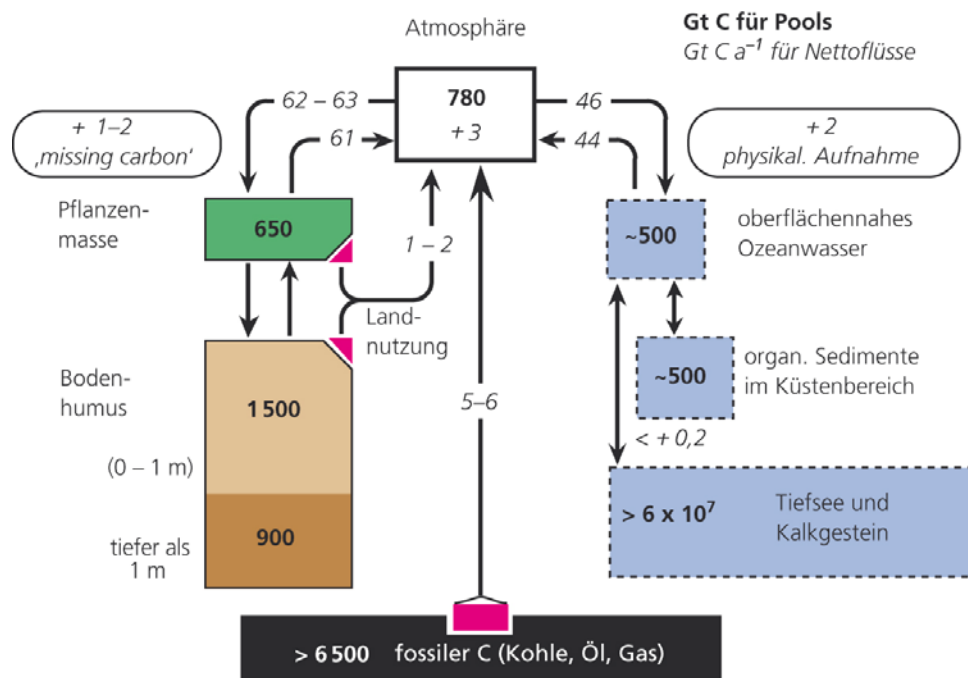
Atmosphäre

Gt C für Pools
Gt C $a^{-1}$ für Nettoflüsse

62 – 63

780
+ 3

46

+ 1–2
‚missing carbon'

61

44

+ 2
physikal. Aufnahme

Pflanzenmasse

650

1 – 2

~500

oberflächennahes Ozeanwasser

Landnutzung

Bodenhumus

1 500

~500

organ. Sedimente im Küstenbereich

5–6

< + 0,2

(0 – 1 m)

$> 6 \times 10^7$

Tiefsee und Kalkgestein

900

tiefer als 1 m

> 6 500 fossiler C (Kohle, Öl, Gas)